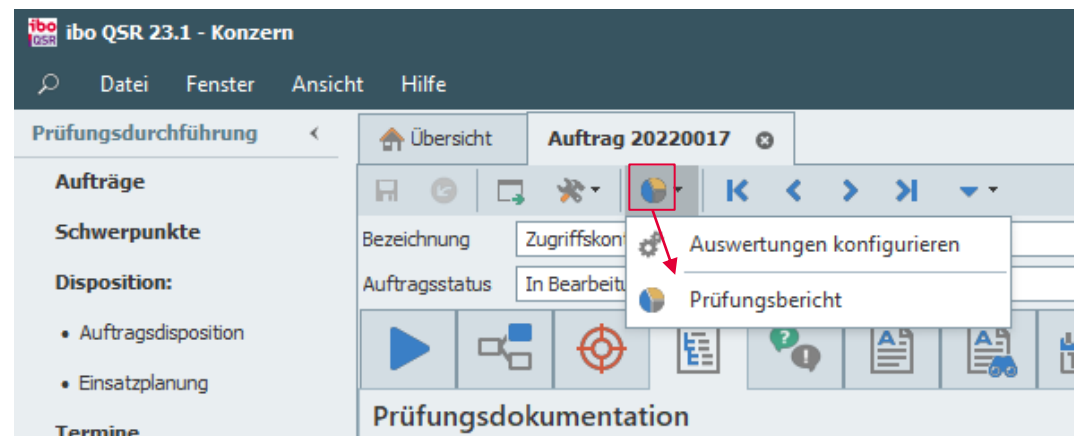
ibo QSR ibo QSR 23.1 - Konzern

Datei Fenster Ansicht Hilfe

Prüfungsdurchführung

Aufträge

Schwerpunkte

Disposition:

• Auftragsdisposition

• Einsatzplanung

Termine

Übersicht

Auftrag 20220017

Bezeichnung Zugriffskon

Auftragsstatus In Bearbeitu

Auswertungen konfigurieren

Prüfungsbericht

Prüfungsdokumentation